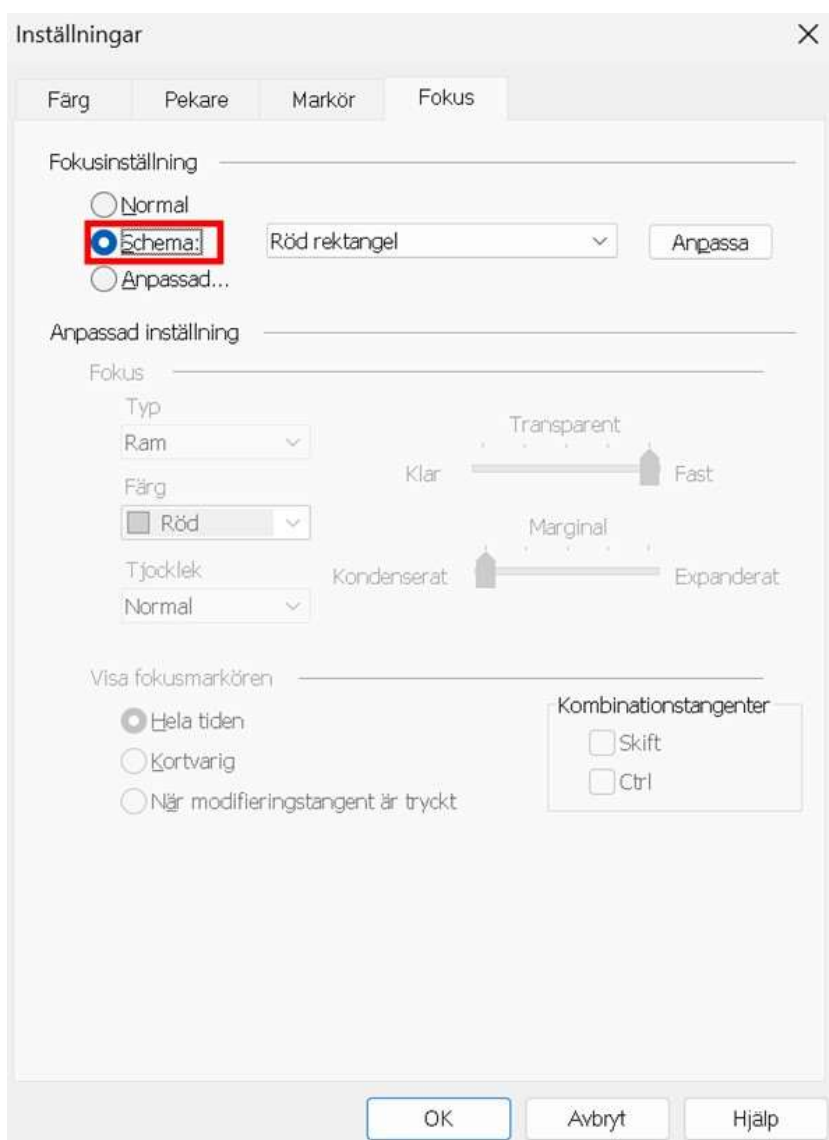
Inställningar

×

Färg | Pekare | Markör | Fokus

Fokusinställning

Normal

Schema:

Röd rektangel

Anpassa

Anpassad...

Anpassad inställning

Fokus

Typ

Ram

Transparent

Klar

Fast

Färg

Röd

Marginal

Tjocklek

Kondenserat

Expanderat

Normal

Visa fokusmarkören

Hela tiden

Kortvarig

När modifieringstangent är tryckt

Kombinationstangenter

Skift

Ctrl

OK

Avbryt

Hjälp